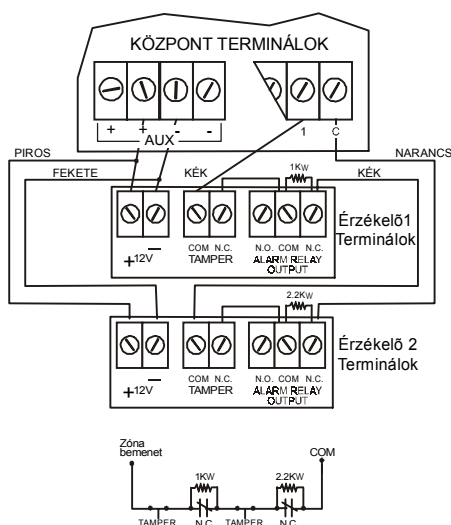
KÖZPONT TERMINÁLOK

+ + - -
AUX
1 C

PIROS
FEKETE
KÉK
1KW
KÉK
NARANCS

+12V —
COM N.C.
TAMPER
N.O. COM N.C.
ALARM RELAY
OUTPUT
Érzékelõ1
Terminálok

2.2KW
+12V —
COM N.C.
TAMPER
N.O. COM N.C.
ALARM RELAY
OUTPUT
Érzékelõ 2
Terminálok

Zóna
bemenet
COM
1KW
2.2KW
TAMPER N.C. TAMPER N.C.